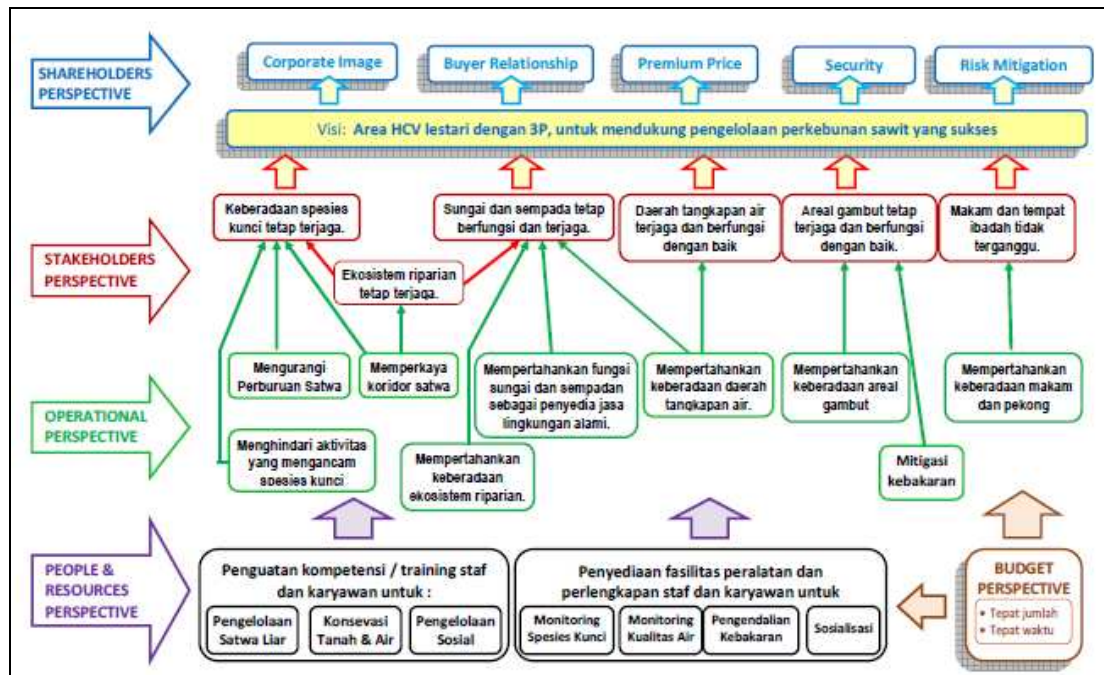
SHAREHOLDERS PERSPECTIVE

Corporate Image

Buyer Relationship

Premium Price

Security

Risk Mitigation

Visi: Area HCV lestari dengan 3P, untuk mendukung pengelolaan perkebunan sawit yang sukses

STAKEHOLDERS PERSPECTIVE

Keberadaan spesies kunci tetap terjaga.

Sungai dan sempada tetap berfungsi dan terjaga.

Daerah tangkapan air terjaga dan berfungsi dengan baik

Areal gambut tetap terjaga dan berfungsi dengan baik.

Makam dan tempat ibadah tidak terganggu.

Ekosistem riparian tetap terjaga.

OPERATIONAL PERSPECTIVE

Mengurangi Perburuan Satwa

Memperkaya koridor satwa

Mempertahankan fungsi sungai dan sempadan sebagai penyedia jasa lingkungan alami.

Mempertahankan keberadaan daerah tangkapan air.

Mempertahankan keberadaan areal gambut

Mempertahankan keberadaan makam dan pekong

Menghindari aktivitas yang mengancam spesies kunci

Mempertahankan keberadaan ekosistem riparian.

Mitigasi kebakaran

PEOPLE & RESOURCES PERSPECTIVE

Penguatan kompetensi / training staf dan karyawan untuk :

Pengelolaan Satwa Liar

Konsevasi Tanah & Air

Pengelolaan Sosial

Penyediaan fasilitas peralatan dan perlengkapan staf dan karyawan untuk

Monitoring Spesies Kunci

Monitoring Kualitas Air

Pengendalian Kebakaran

Sosialisasi

BUDGET PERSPECTIVE

• Tepat jumlah
• Tepat waktu